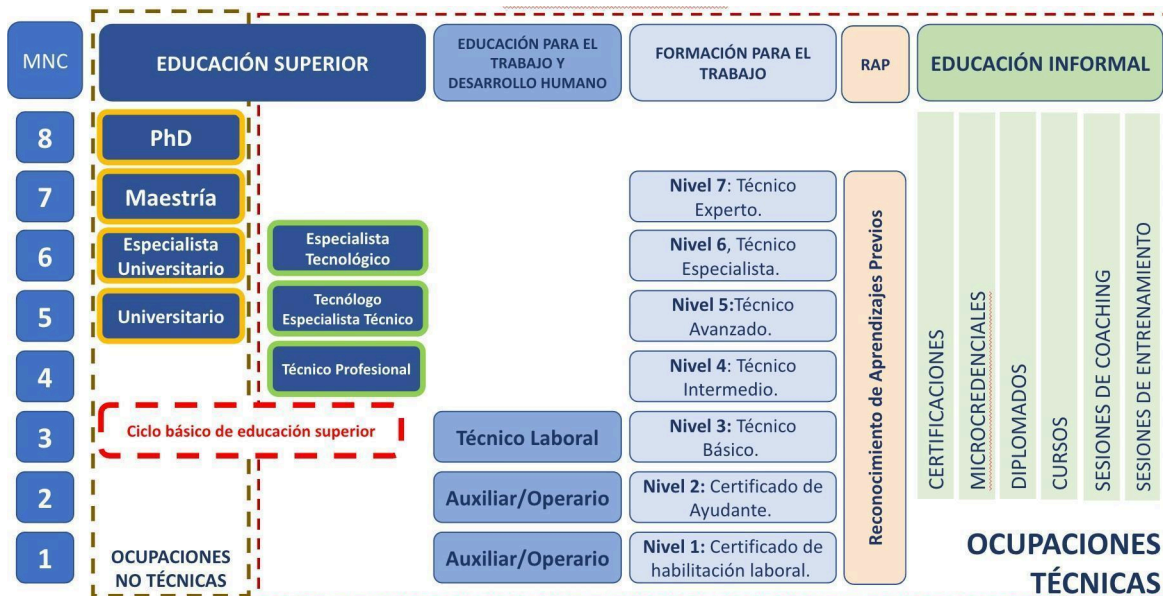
| MNC | EDUCACIÓN SUPERIOR | | EDUCACIÓN PARA EL TRABAJO Y DESARROLLO HUMANO | FORMACIÓN PARA EL TRABAJO | RAP | EDUCACIÓN INFORMAL |
|---|---|---|---|---|---|---|
| 8 | PhD | | | | | |
| 7 | Maestría | | | Nivel 7: Técnico Experto. | | |
| 6 | Especialista Universitario | Especialista Tecnológico | | Nivel 6, Técnico Especialista. | | |
| 5 | Universitario | Tecnólogo Especialista Técnico | | Nivel 5:Técnico Avanzado. | | |
| 4 | | Técnico Profesional | | Nivel 4: Técnico Intermedio. | | |
| 3 | Ciclo básico de educación superior | | Técnico Laboral | Nivel 3: Técnico Básico. | | |
| 2 | | | Auxiliar/Operario | Nivel 2: Certificado de Ayudante. | | |
| 1 | OCUPACIONES NO TÉCNICAS | | Auxiliar/Operario | Nivel 1: Certificado de habilitación laboral. | | |

Reconocimiento de Aprendizajes Previos

CERTIFICACIONES
MICROCREDENCIALES
DIPLOMADOS
CURSOS
SESIONES DE COACHING
SESIONES DE ENTRENAMIENTO

OCUPACIONES TÉCNICAS